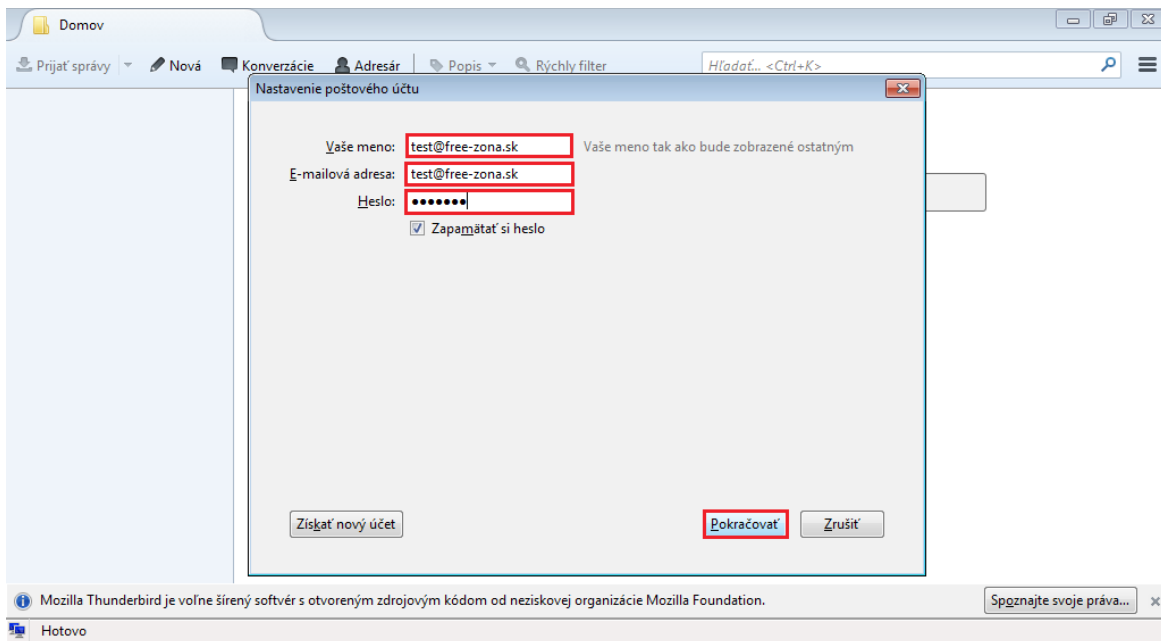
Domov

Prijať správy Nová Konverzácie Adresár Popis Rýchly filter Hľadať... <Ctrl+K>

Nastavenie poštového účtu

Vaše meno: test@free-zona.sk Vaše meno tak ako bude zobrazené ostatným

E-mailová adresa: test@free-zona.sk

Heslo: •••••••

Zapamätať si heslo

Získať nový účet

Pokračovať Zrušiť

Mozilla Thunderbird je voľne šírený softvér s otvoreným zdrojovým kódom od neziskovej organizácie Mozilla Foundation.

Spoznajte svoje práva...

Hotovo